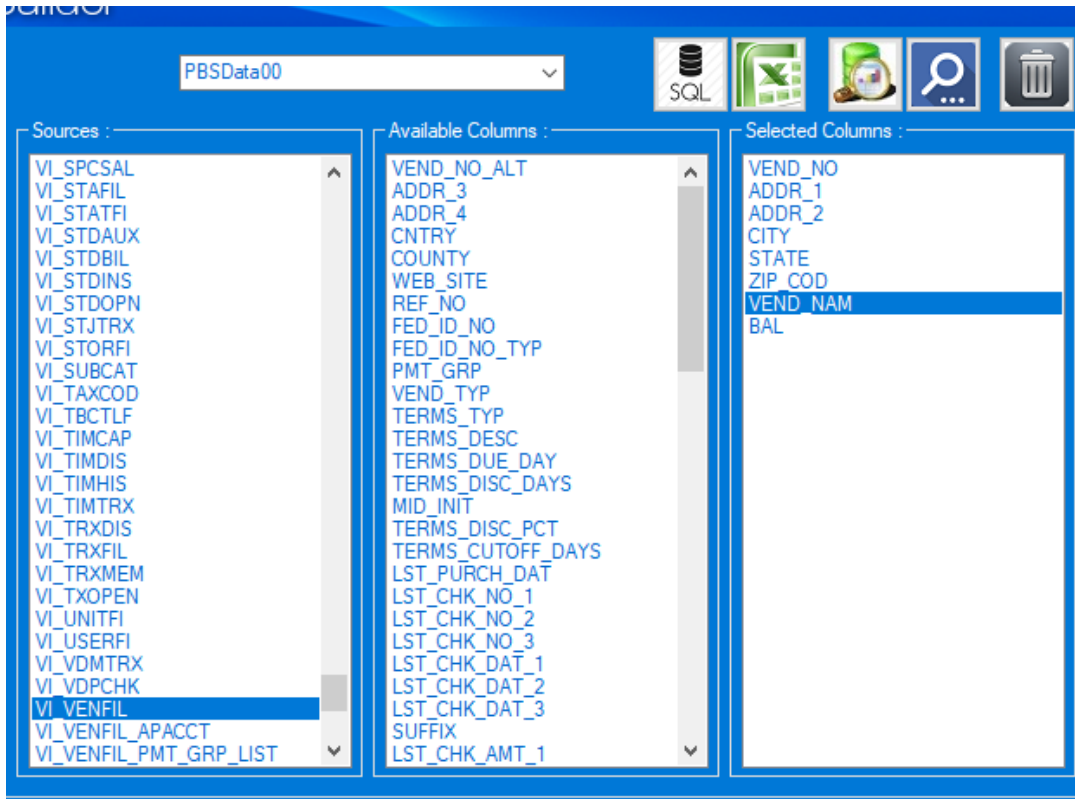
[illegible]

PBSData00

SQL

Sources :

VI_SPCSAL
VI_STAFIL
VI_STATFI
VI_STDAUX
VI_STDBIL
VI_STDINS
VI_STDOPN
VI_STJTRX
VI_STORFI
VI_SUBCAT
VI_TAXCOD
VI_TBCTLF
VI_TIMCAP
VI_TIMDIS
VI_TIMHIS
VI_TIMTRX
VI_TRXDIS
VI_TRXFIL
VI_TRXMEM
VI_TXOPEN
VI_UNITFI
VI_USERFI
VI_VDMTRX
VI_VDPCHK
VI_VENFIL
VI_VENFIL_APACCT
VI_VENFIL_PMT_GRP_LIST

Available Columns :

VEND_NO_ALT
ADDR_3
ADDR_4
CNTRY
COUNTY
WEB_SITE
REF_NO
FED_ID_NO
FED_ID_NO_TYP
PMT_GRP
VEND_TYP
TERMS_TYP
TERMS_DESC
TERMS_DUE_DAY
TERMS_DISC_DAYS
MID_INIT
TERMS_DISC_PCT
TERMS_CUTOFF_DAYS
LST_PURCH_DAT
LST_CHK_NO_1
LST_CHK_NO_2
LST_CHK_NO_3
LST_CHK_DAT_1
LST_CHK_DAT_2
LST_CHK_DAT_3
SUFFIX
LST_CHK_AMT_1

Selected Columns :

VEND_NO
ADDR_1
ADDR_2
CITY
STATE
ZIP_COD
VEND_NAM
BAL